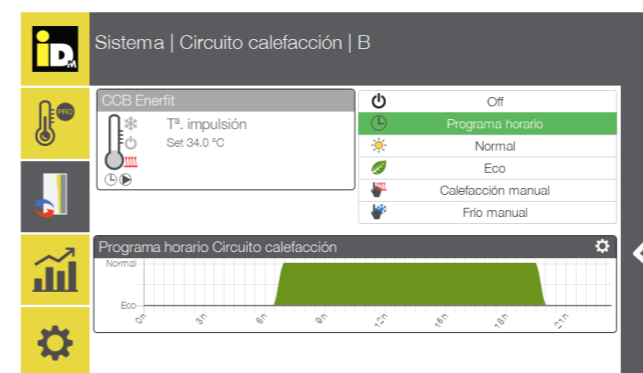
iD

Sistema | Circuito calefacción | B

PRO

CCB Enerfit

Tª. impulsión

Set 34.0 ºC

Off

Programa horario

Normal

Eco

Calefacción manual

Frio manual

Programa horario Circuito calefacción

Normal

Eco

0h

3h

6h

9h

12h

15h

18h

21h